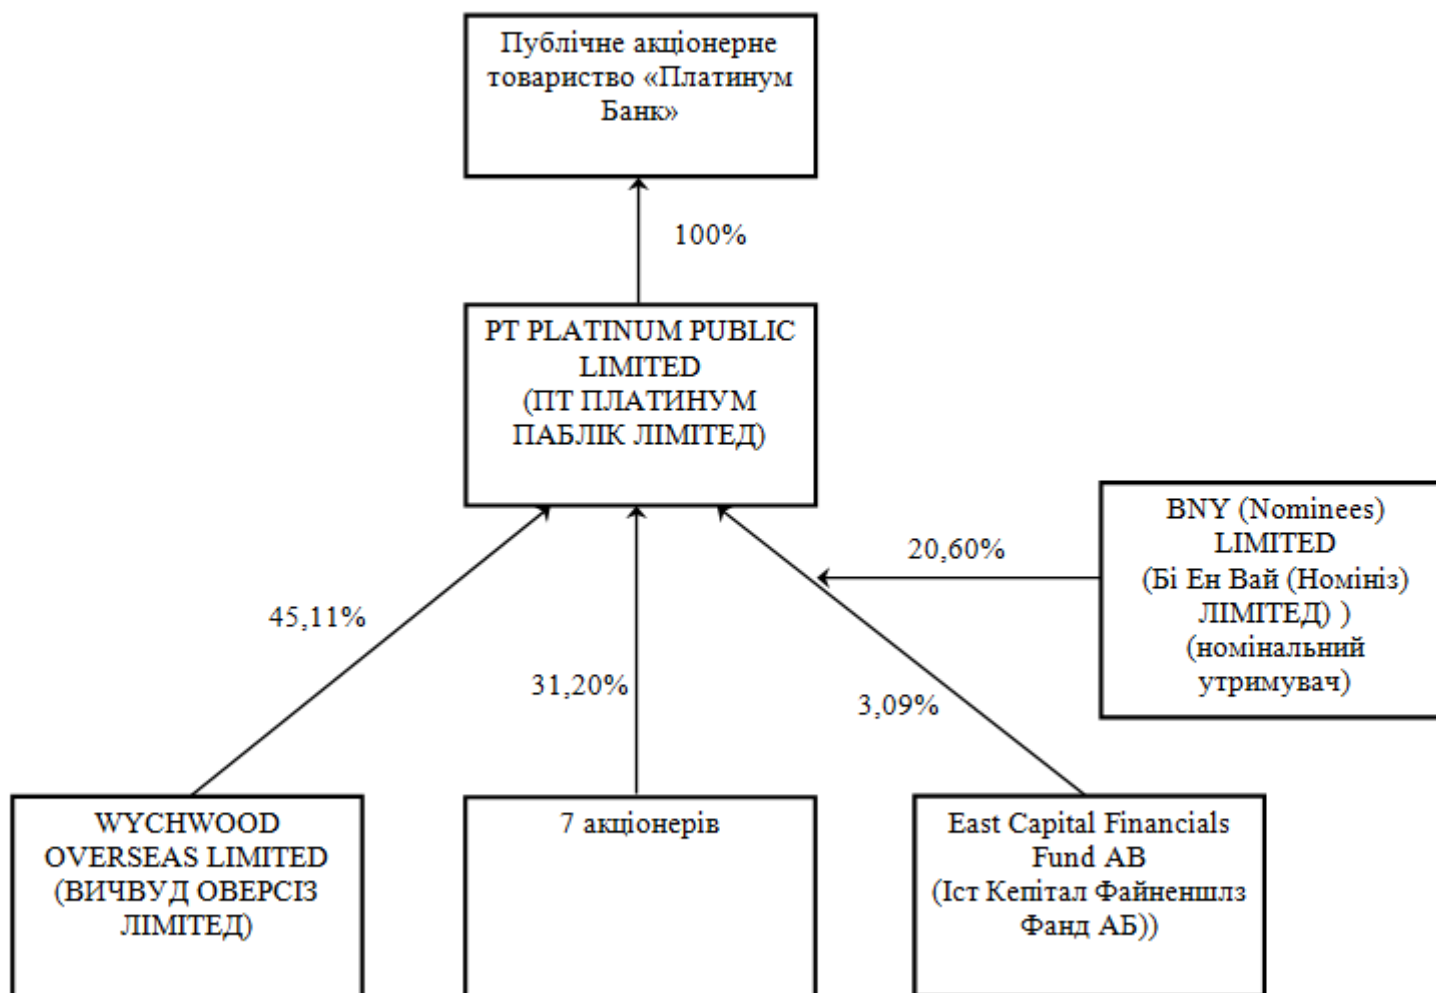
Публічне акціонерне товариство «Платинум Банк»

100%

PT PLATINUM PUBLIC LIMITED
(ПТ ПЛАТИНУМ ПАБЛІК ЛІМІТЕД)

20,60%

BNY (Nominees) LIMITED
(Бі Ен Вай (Номініз) ЛІМІТЕД) )
(номінальний утримувач)

45,11%

31,20%

3,09%

WYCHWOOD OVERSEAS LIMITED
(ВИЧВУД ОВЕРСІЗ ЛІМІТЕД)

7 акціонерів

East Capital Financials Fund AB
(Іст Кепітал Файненшлз Фанд АБ))